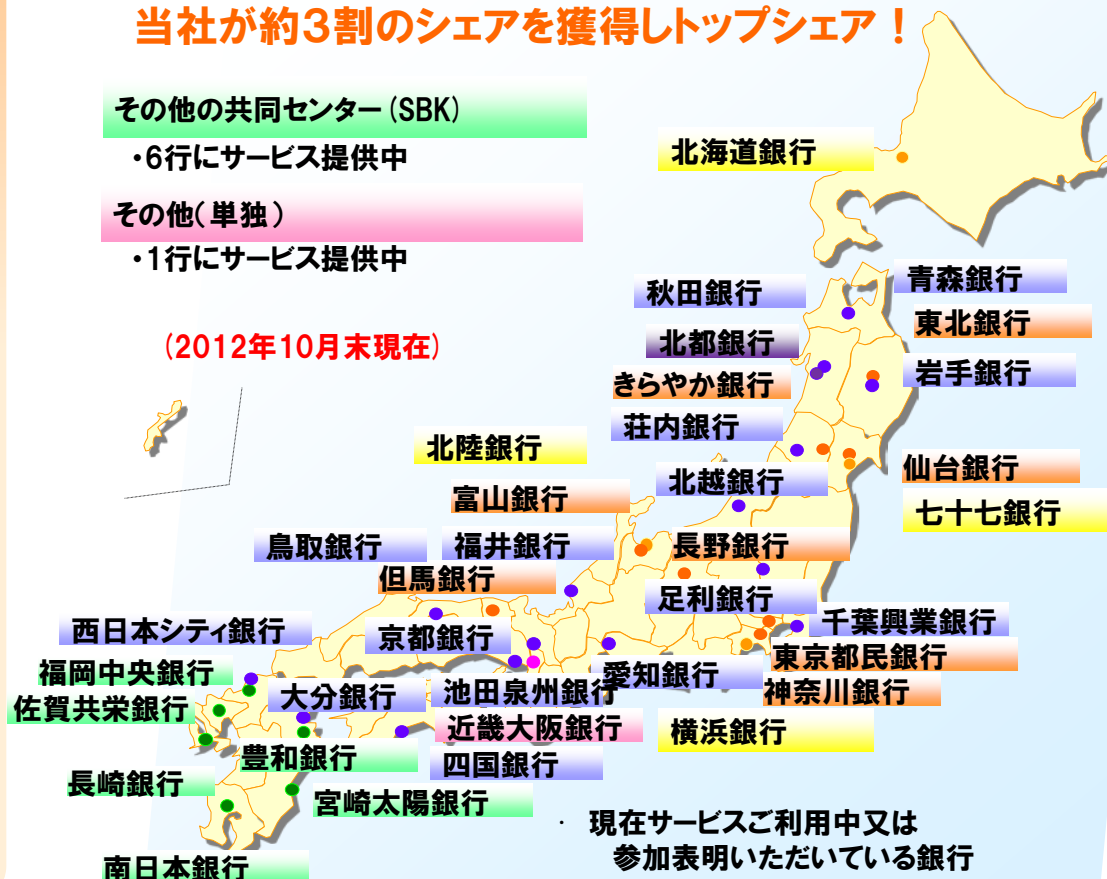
当社が約3割のシェアを獲得しトップシェア！

その他の共同センター（SBK）
・6行にサービス提供中

その他（単独）
・1行にサービス提供中

（2012年10月末現在）

北海道銀行
青森銀行
秋田銀行
東北銀行
北都銀行
岩手銀行
きらやか銀行
荘内銀行
北陸銀行
仙台銀行
北越銀行
富山銀行
七十七銀行
鳥取銀行
福井銀行
長野銀行
但馬銀行
足利銀行
千葉興業銀行
西日本シティ銀行
京都銀行
東京都民銀行
福岡中央銀行
愛知銀行
神奈川銀行
佐賀共栄銀行
大分銀行
池田泉州銀行
近畿大阪銀行
横浜銀行
豊和銀行
四国銀行
長崎銀行
宮崎太陽銀行
南日本銀行

・ 現在サービスご利用中又は参加表明いただいている銀行